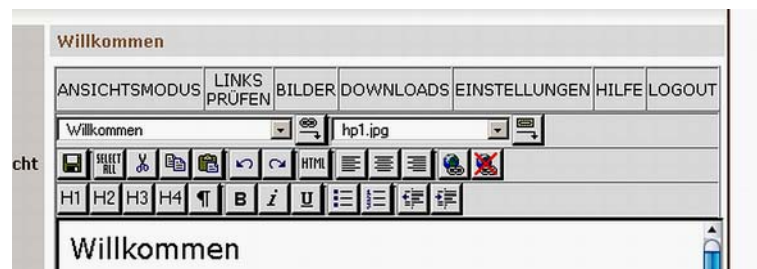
Willkommen

cht

| ANSICHTSMODUS | LINKS PRÜFEN | BILDER | DOWNLOADS | EINSTELLUNGEN | HILFE | LOGOUT |
|---|---|---|---|---|---|---|

Willkommen

hp1.jpg

SELECT ALL

HTML

H1 H2 H3 H4 ¶ B i U

Willkommen